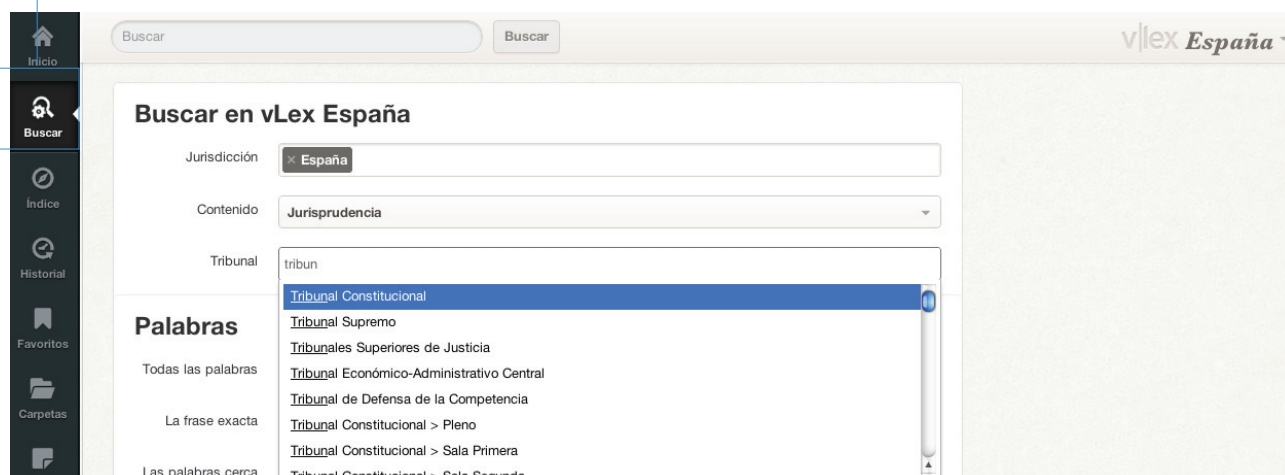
Inicio

Buscar

Índice

Historial

Favoritos

Carpetas

Buscar

Buscar

vlex España

Buscar en vLex España

Jurisdicción × España

Contenido Jurisprudencia

Tribunal tribun

Tribunal Constitucional
Tribunal Supremo
Tribunales Superiores de Justicia
Tribunal Económico-Administrativo Central
Tribunal de Defensa de la Competencia
Tribunal Constitucional > Pleno
Tribunal Constitucional > Sala Primera
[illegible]

Palabras

Todas las palabras

La frase exacta

Las palabras cerca